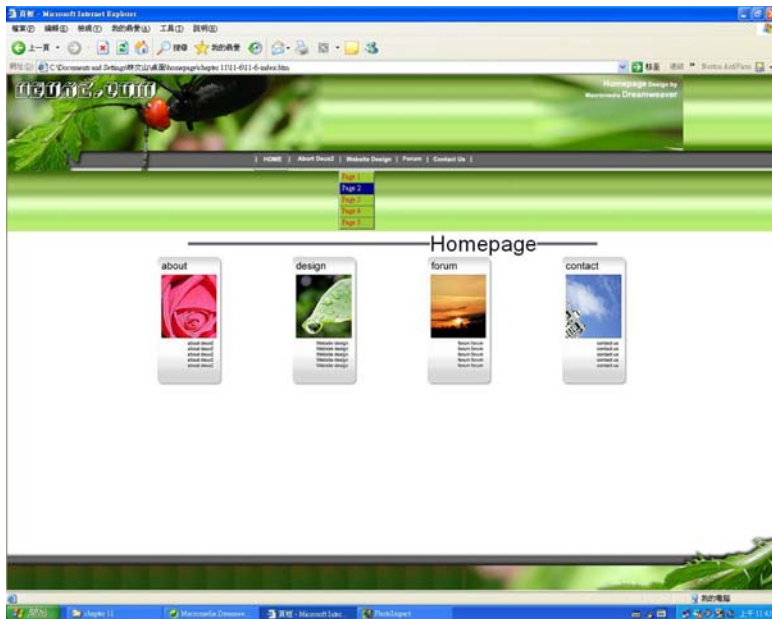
首頁 - Microsoft Internet Explorer

檔案(F) 編輯(E) 檢視(V) 我的最愛(A) 工具(T) 說明(H)

上一頁 搜尋 我的最愛

網址(D) C:\Documents and Settings\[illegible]\homepage\chapter 11\11-0\11-6-index.htm

移至 連結 Norton AntiVirus

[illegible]

Homepage Design by Macromedia Dreamweaver

| HOME | About Deux2 | Website Design | Forum | Contact Us |

Page 1
Page 2
Page 3
Page 4
Page 5

Homepage

about

about deux2
about deux2
about deux2
about deux2
about deux2

design

Website design
Website design
Website design
Website design
Website design

forum

forum forum
forum forum
forum forum
forum forum
forum forum

contact

contact us
contact us
contact us
contact us
contact us

我的電腦

開始 chapter 11 Macromedia Dreamwe... 首頁 - Microsoft Inter... PhotoImpact 上午 11:43